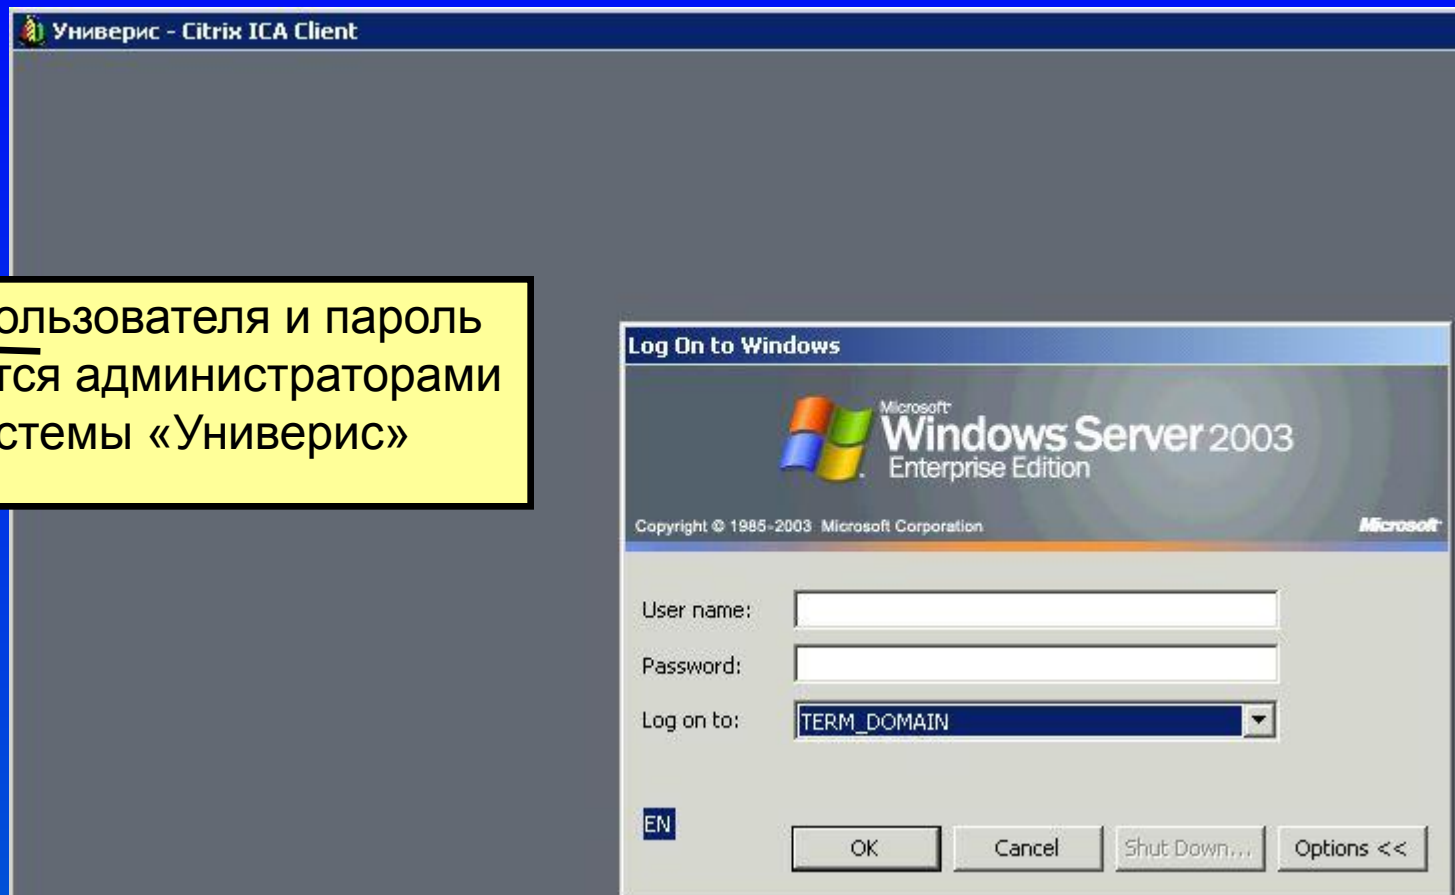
Универис - Citrix ICA Client

ользователя и пароль
тся администраторами
стемы «Универис»

Log On to Windows

Microsoft Windows Server 2003
Enterprise Edition

Copyright © 1985-2003 Microsoft Corporation

Microsoft

User name:

Password:

Log on to: TERM_DOMAIN

EN

OK

Cancel

Shut Down...

Options <<